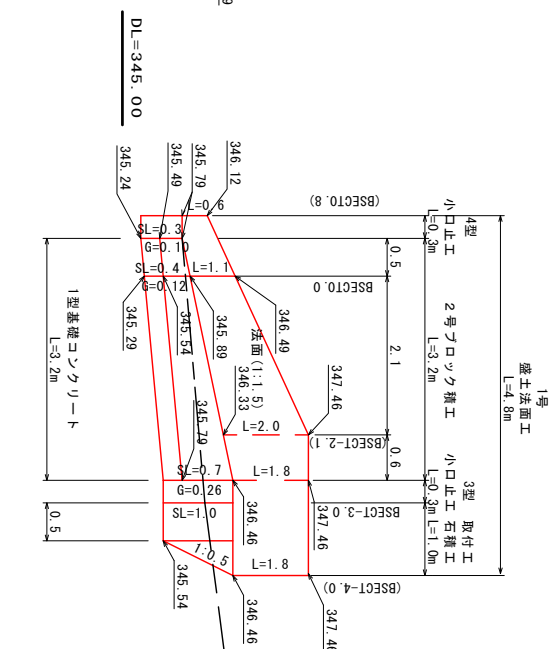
DL=345.00

345.24
345.49
345.79
346.12

L=0.6
SL=0.3
G=0.10
SL=0.4
L=1.1
G=0.12

(BSECT0.8)
BSECT0.0
(BSECT-2.1)
BSECT-3.0
(BSECT-4.0)

4型 小口止工 L=0.3m
2号ブロック積工 L=3.2m
3型 小口止工 L=0.3m 取付工 石積工 L=1.0m
1号 盛土法面工 L=4.8m

0.5
2.1
0.6

1型基礎コンクリート L=3.2m

345.29
345.54
345.89
346.49
法面(1:1.5)
346.33
347.46
345.79
L=2.0
SL=0.7
L=1.8
G=0.26
SL=1.0
346.46
347.46
1:0.5
L=1.8
0.5
345.54
346.46
347.46